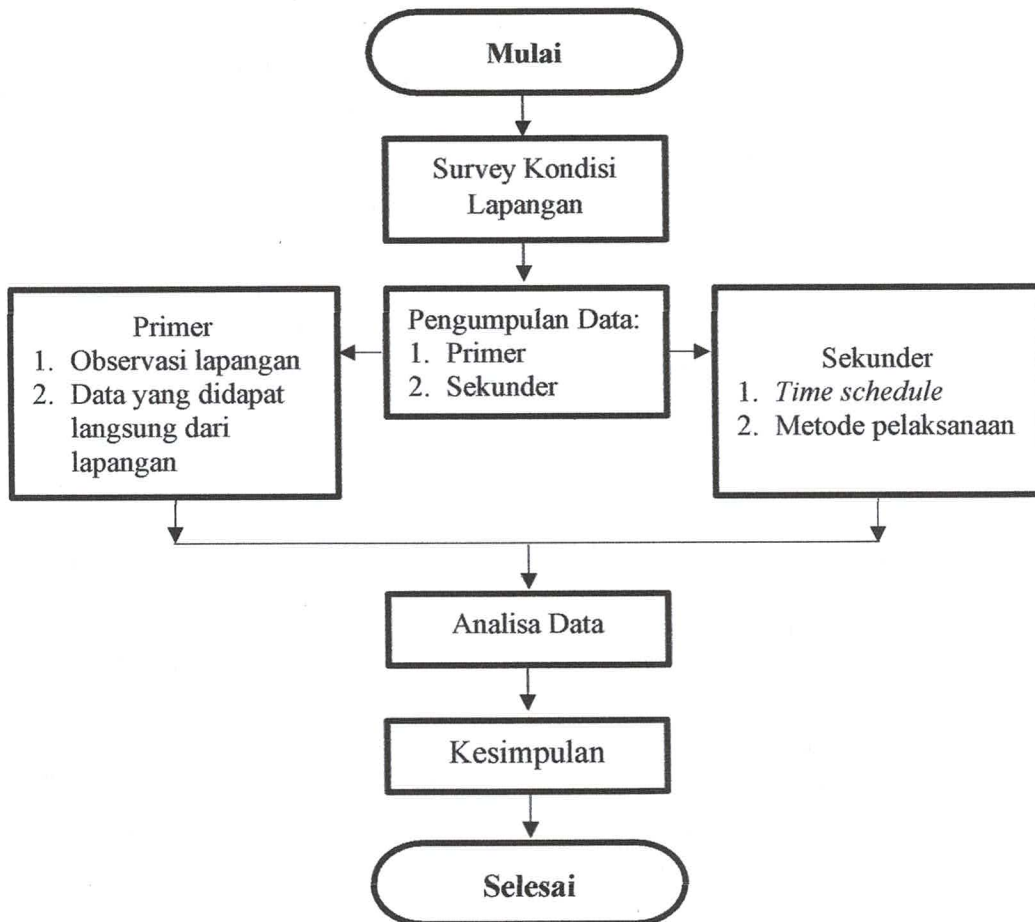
Mulai

Survey Kondisi Lapangan

Primer
1. Observasi lapangan
2. Data yang didapat langsung dari lapangan

Pengumpulan Data:
1. Primer
2. Sekunder

Sekunder
1. *Time schedule*
2. Metode pelaksanaan

Analisa Data

Kesimpulan

Selesai